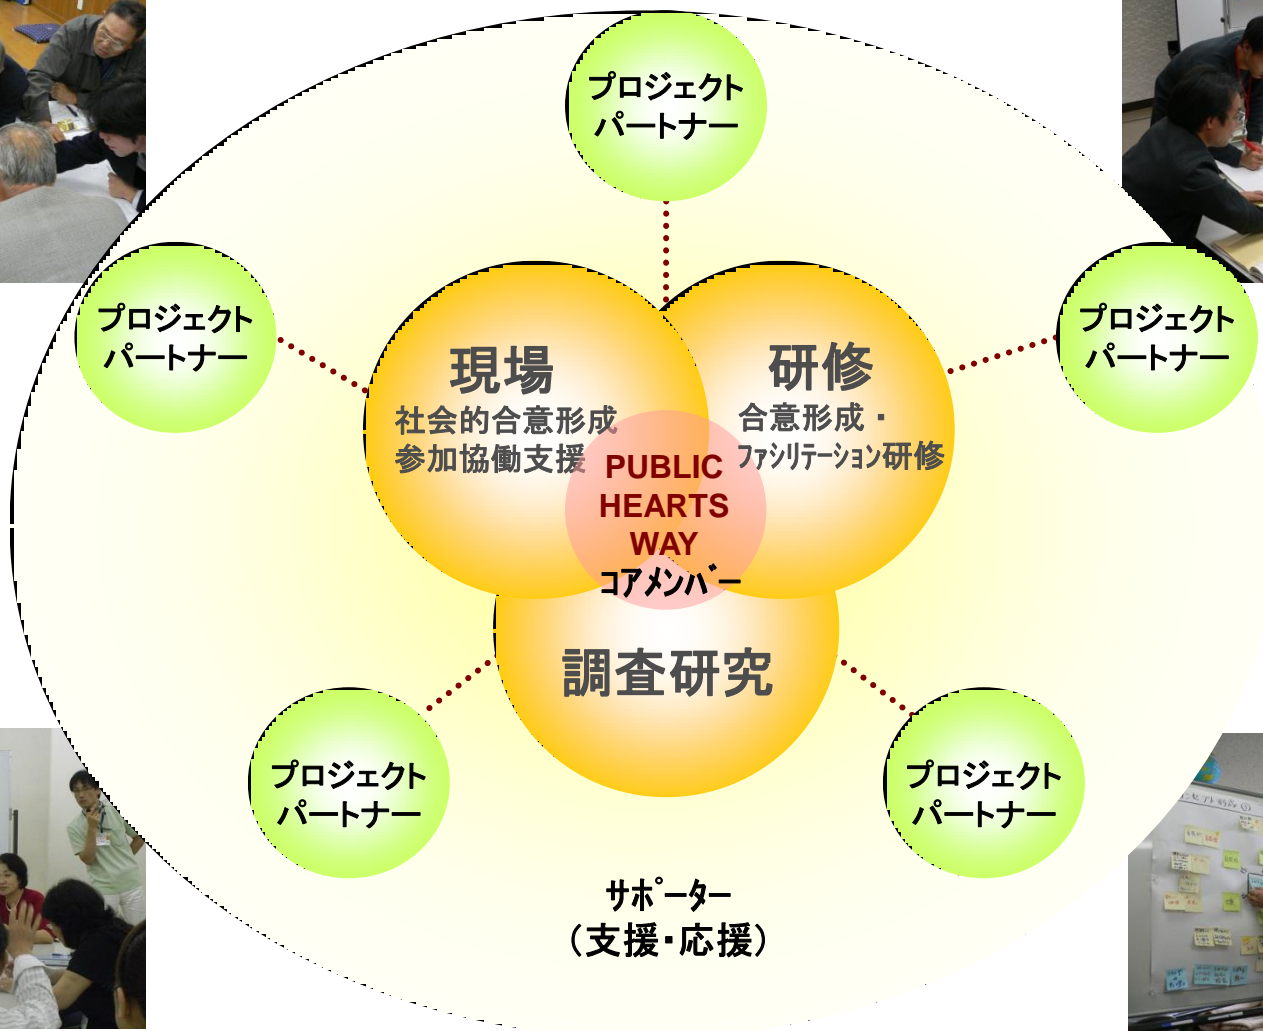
プロジェクト
パートナー

プロジェクト
パートナー

プロジェクト
パートナー

現場
社会的合意形成
参加協働支援

研修
合意形成・
ファシリテーション研修

PUBLIC
HEARTS
WAY
コアメンバー

調査研究

プロジェクト
パートナー

プロジェクト
パートナー

サポーター
（支援・応援）